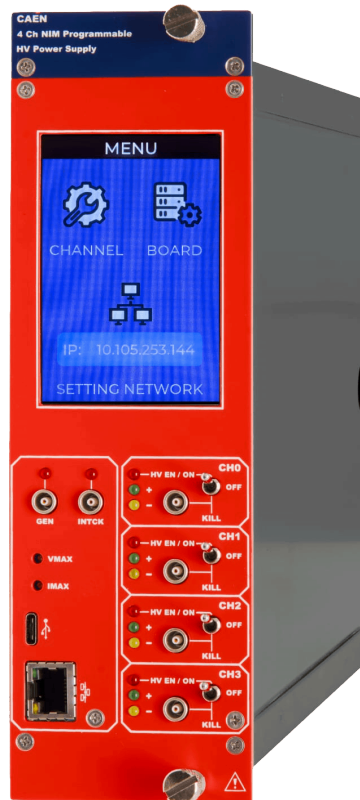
CAEN
4 Ch NIM Programmable
HV Power Supply

MENU

CHANNEL

BOARD

IP: 10.105.253.144

SETTING NETWORK

GEN

INTCK

VMAX

IMAX

HV EN / ON

CH0

+

-

OFF

KILL

HV EN / ON

CH1

+

-

OFF

KILL

HV EN / ON

CH2

+

-

OFF

KILL

HV EN / ON

CH3

+

-

OFF

KILL